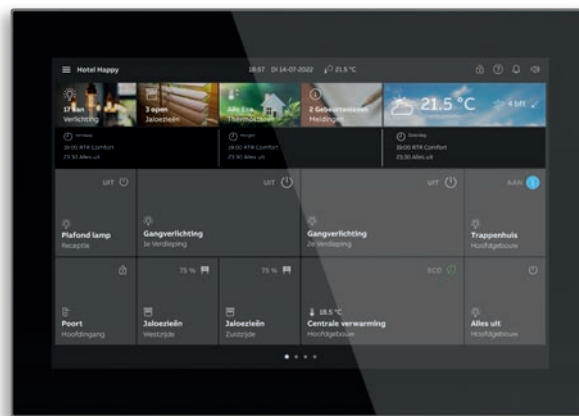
Hotel Happy

18:57 Di 14-07-2022 21.5 °C

17 aan
Verlichting

3 open
Jaloezieën

Alles 3 ...
Thermostaten

2 Gebeurtenissen
Meldingen

21.5 °C

4 bft

Vandaag
19:00 RTR Comfort
23:30 Alles uit

Morgen
19:00 RTR Comfort
23:30 Alles uit

Donderdag
19:00 RTR Comfort
23:30 Alles uit

UIT

Plafond lamp
Receptie

UIT

Gangverlichting
1e Verdieping

UIT

Gangverlichting
2e Verdieping

AAN

Trappenhuis
Hoofdgebouw

Poort
Hoofdingang

75 %

Jaloezieën
Westzijde

75 %

Jaloezieën
Zuidzijde

ECO

18.5 °C
Centrale verwarming
Hoofdgebouw

Alles uit
Hoofdgebouw